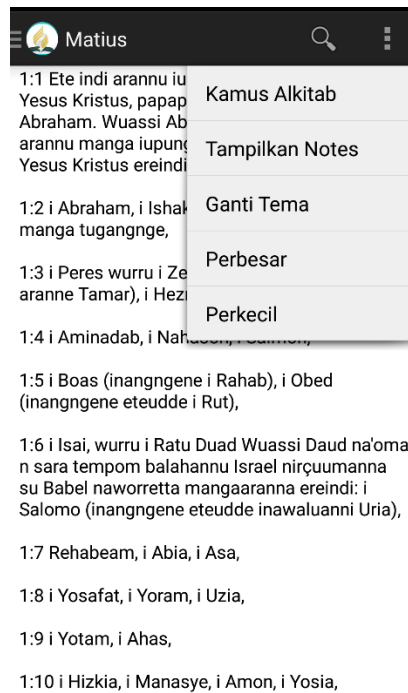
Matius

1:1 Ete indi arannu iu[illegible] Yesus Kristus, papap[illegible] Abraham. Wuassi Ab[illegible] arannu manga iupung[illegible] Yesus Kristus ereindi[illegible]

1:2 i Abraham, i Ishak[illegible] manga tugangnge,

1:3 i Peres wurru i Ze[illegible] aranne Tamar), i Hezr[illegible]

1:4 i Aminadab, i Nah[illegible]

1:5 i Boas (inangngene i Rahab), i Obed (inangngene eteudde i Rut),

1:6 i Isai, wurru i Ratu Duad Wuassi Daud na'oman sara tempom balahannu Israel nirçuumanna su Babel naworretta mangaaranna ereindi: i Salomo (inangngene eteudde inawaluanni Uria),

1:7 Rehabeam, i Abia, i Asa,

1:8 i Yosafat, i Yoram, i Uzia,

1:9 i Yotam, i Ahas,

1:10 i Hizkia, i Manasye, i Amon, i Yosia,

Kamus Alkitab

Tampilkan Notes

Ganti Tema

Perbesar

Perkecil